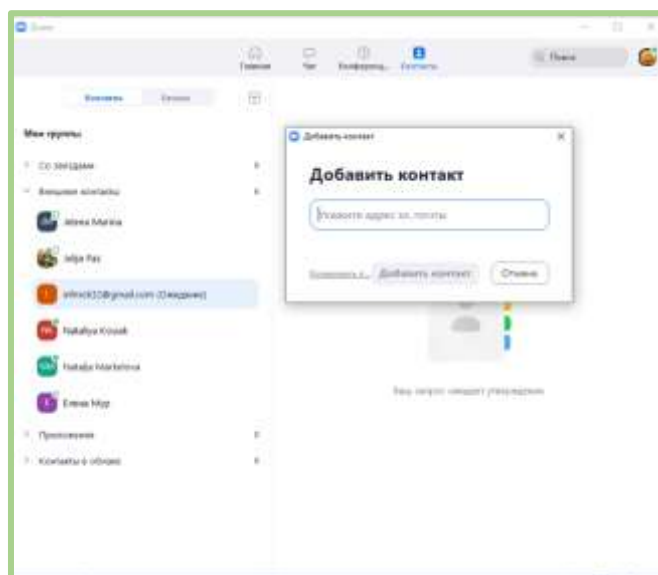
Zoom

Главная Чат Конференц... Контакты

Поиск

Контакты Каналы

Мои группы

Со звездами

Внешние контакты

Alena Marina

Julija Fay

infinit10@gmail.com (Ожидание)

Natalya Kovak

Natalja Markelova

Elena Mpp

Приложения

Контакты в облаке

Добавить контакт

Добавить контакт

Укажите адрес эл. почты

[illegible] Добавить контакт Отмена

Ваш запрос ожидает утверждения